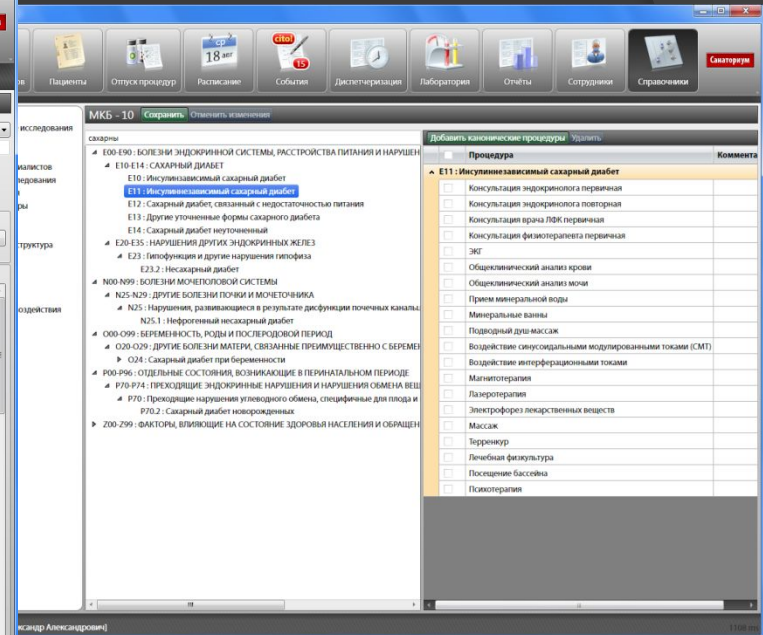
ов Пациенты Отпуск процедур ср 18 авг Расписание cito! 15 События Диспетчеризация Лаборатория Отчёты Сотрудники Справочники Санаторинум

исследования

иалистов
ледования

ры

структура

оздействия

МКБ - 10 Сохранить Отменить изменения

сахарны

◢ E00-E90 : БОЛЕЗНИ ЭНДОКРИННОЙ СИСТЕМЫ, РАССТРОЙСТВА ПИТАНИЯ И НАРУШЕН
◢ E10-E14 : САХАРНЫЙ ДИАБЕТ
E10 : Инсулинзависимый сахарный диабет
E11 : Инсулиннезависимый сахарный диабет
E12 : Сахарный диабет, связанный с недостаточностью питания
E13 : Другие уточненные формы сахарного диабета
E14 : Сахарный диабет неуточненный
◢ E20-E35 : НАРУШЕНИЯ ДРУГИХ ЭНДОКРИННЫХ ЖЕЛЕЗ
◢ E23 : Гипофункция и другие нарушения гипофиза
E23.2 : Несахарный диабет
◢ N00-N99 : БОЛЕЗНИ МОЧЕПОЛОВОЙ СИСТЕМЫ
◢ N25-N29 : ДРУГИЕ БОЛЕЗНИ ПОЧКИ И МОЧЕТОЧНИКА
◢ N25 : Нарушения, развивающиеся в результате дисфункции почечных канальц
N25.1 : Нефрогенный несахарный диабет
◢ O00-O99 : БЕРЕМЕННОСТЬ, РОДЫ И ПОСЛЕРОДОВОЙ ПЕРИОД
◢ O20-O29 : ДРУГИЕ БОЛЕЗНИ МАТЕРИ, СВЯЗАННЫЕ ПРЕИМУЩЕСТВЕННО С БЕРЕМЕН
▶ O24 : Сахарный диабет при беременности
◢ P00-P96 : ОТДЕЛЬНЫЕ СОСТОЯНИЯ, ВОЗНИКАЮЩИЕ В ПЕРИНАТАЛЬНОМ ПЕРИОДЕ
◢ P70-P74 : ПРЕХОДЯЩИЕ ЭНДОКРИННЫЕ НАРУШЕНИЯ И НАРУШЕНИЯ ОБМЕНА ВЕЩ
◢ P70 : Преходящие нарушения углеводного обмена, специфичные для плода и
P70.2 : Сахарный диабет новорожденных
▶ Z00-Z99 : ФАКТОРЫ, ВЛИЯЮЩИЕ НА СОСТОЯНИЕ ЗДОРОВЬЯ НАСЕЛЕНИЯ И ОБРАЩЕН

Добавить канонические процедуры Удалить

| | Процедура | Коммента |
|---|---|---|
| ▲ E11 : Инсулиннезависимый сахарный диабет | | |
| | Консультация эндокринолога первичная | |
| | Консультация эндокринолога повторная | |
| | Консультация врача ЛФК первичная | |
| | Консультация физиотерапевта первичная | |
| | ЭКГ | |
| | Общеклинический анализ крови | |
| | Общеклинический анализ мочи | |
| | Прием минеральной воды | |
| | Минеральные ванны | |
| | Подводный душ-массаж | |
| | Воздействие синусоидальными модулированными токами (СМТ) | |
| | Воздействие интерференционными токами | |
| | Магнитотерапия | |
| | Лазеротерапия | |
| | Электрофорез лекарственных веществ | |
| | Массаж | |
| | Терренкур | |
| | Лечебная физкультура | |
| | Посещение бассейна | |
| | Психотерапия | |

ксандр Александрович]